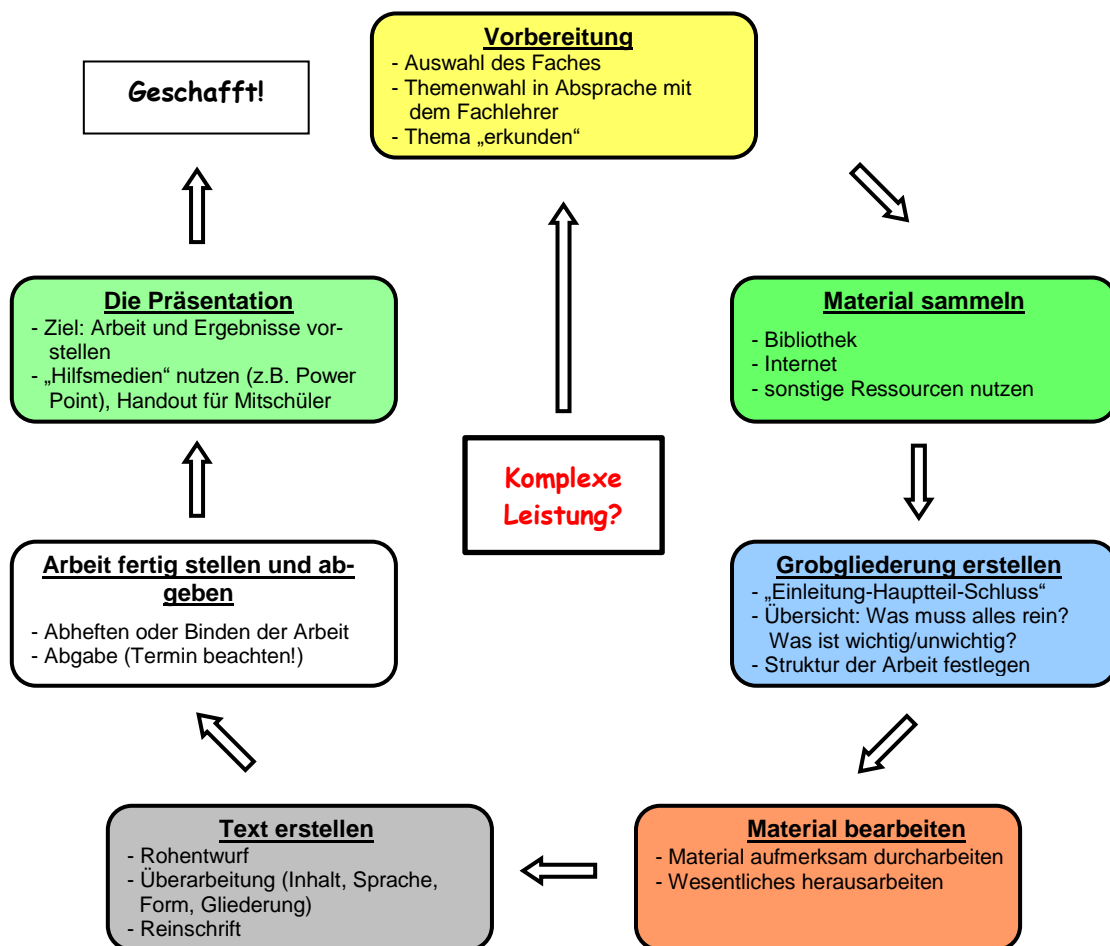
Vorbereitung
- Auswahl des Faches
- Themenwahl in Absprache mit dem Fachlehrer
- Thema „erkunden“

Geschafft!

Material sammeln
- Bibliothek
- Internet
- sonstige Ressourcen nutzen

Grobgliederung erstellen
- „Einleitung-Hauptteil-Schluss“
- Übersicht: Was muss alles rein? Was ist wichtig/unwichtig?
- Struktur der Arbeit festlegen

Material bearbeiten
- Material aufmerksam durcharbeiten
- Wesentliches herausarbeiten

Text erstellen
- Rohentwurf
- Überarbeitung (Inhalt, Sprache, Form, Gliederung)
- Reinschrift

Arbeit fertig stellen und abgeben
- Abheften oder Binden der Arbeit
- Abgabe (Termin beachten!)

Die Präsentation
- Ziel: Arbeit und Ergebnisse vorstellen
- „Hilfsmedien“ nutzen (z.B. Power Point), Handout für Mitschüler

Komplexe Leistung?